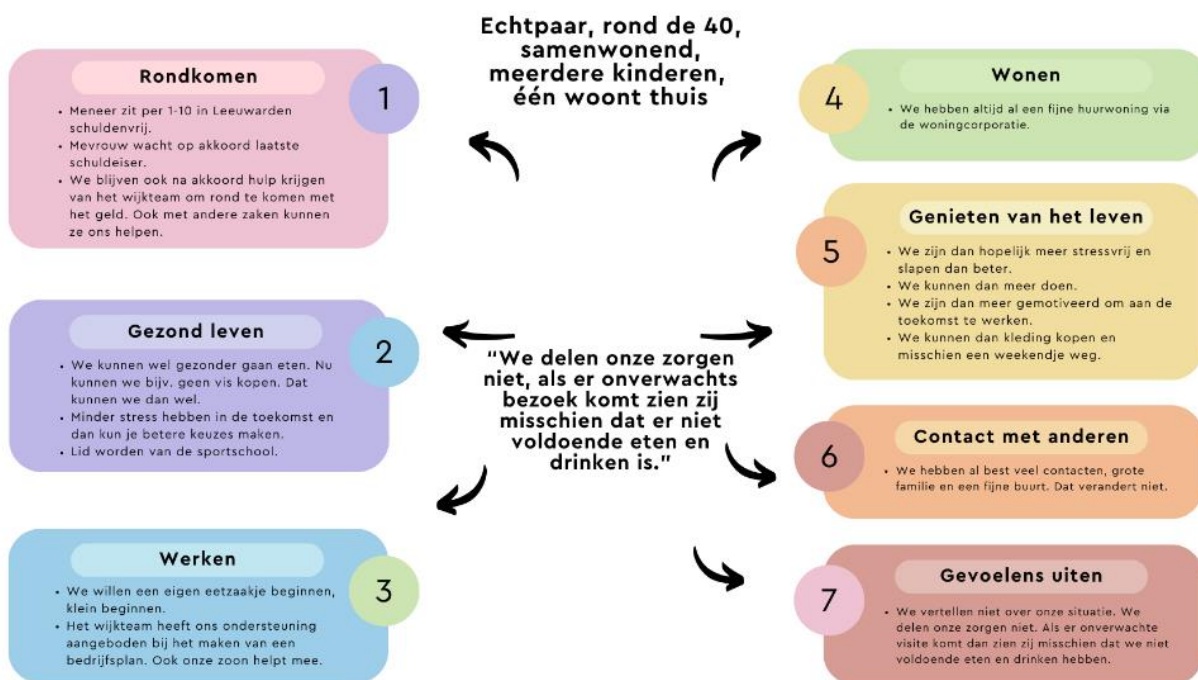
Echtpaar, rond de 40, samenwonend, meerdere kinderen, één woont thuis

Rondkomen
1
- Meneer zit per 1-10 in Leeuwarden schuldenvrij.
- Mevrouw wacht op akkoord laatste schuldeiser.
- We blijven ook na akkoord hulp krijgen van het wijkteam om rond te komen met het geld. Ook met andere zaken kunnen ze ons helpen.

Gezond leven
2
- We kunnen wel gezonder gaan eten. Nu kunnen we bijv. geen vis kopen. Dat kunnen we dan wel.
- Minder stress hebben in de toekomst en dan kun je betere keuzes maken.
- Lid worden van de sportschool.

Werken
3
- We willen een eigen eetzaakje beginnen, klein beginnen.
- Het wijkteam heeft ons ondersteuning aangeboden bij het maken van een bedrijfsplan. Ook onze zoon helpt mee.

"We delen onze zorgen niet, als er onverwachts bezoek komt zien zij misschien dat er niet voldoende eten en drinken is."

Wonen
4
- We hebben altijd al een fijne huurwoning via de woningcorporatie.

Genieten van het leven
5
- We zijn dan hopelijk meer stressvrij en slapen dan beter.
- We kunnen dan meer doen.
- We zijn dan meer gemotiveerd om aan de toekomst te werken.
- We kunnen dan kleding kopen en misschien een weekendje weg.

Contact met anderen
6
- We hebben al best veel contacten, grote familie en een fijne buurt. Dat verandert niet.

Gevoelens uiten
7
- We vertellen niet over onze situatie. We delen onze zorgen niet. Als er onverwachte visite komt dan zien zij misschien dat we niet voldoende eten en drinken hebben.